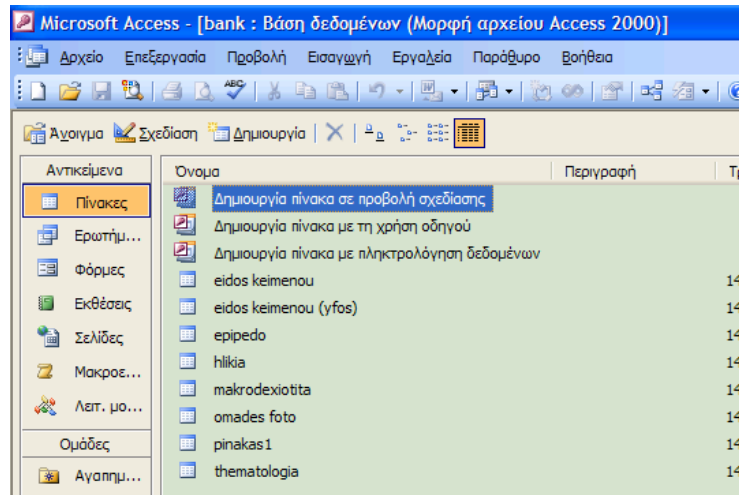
Microsoft Access - [bank : Βάση δεδομένων (Μορφή αρχείου Access 2000)]

Αρχείο Επεξεργασία Προβολή Εισαγωγή Εργαλεία Παράθυρο Βοήθεια

Άνοιγμα Σχεδίαση Δημιουργία

Αντικείμενα
Πίνακες
Ερωτήμ...
Φόρμες
Εκθέσεις
Σελίδες
Μακροε...
Λειτ. μο...
Ομάδες
Αγαπημ...

| Όνομα | Περιγραφή | Τ |
|---|---|---|
| Δημιουργία πίνακα σε προβολή σχεδίασης | | |
| Δημιουργία πίνακα με τη χρήση οδηγού | | |
| Δημιουργία πίνακα με πληκτρολόγηση δεδομένων | | |
| eidos keimenou | | 14 |
| eidos keimenou (yfos) | | 14 |
| epipedo | | 14 |
| hlikia | | 14 |
| makrodexiotita | | 14 |
| omades foto | | 14 |
| pinakas1 | | 14 |
| thematologia | | 14 |